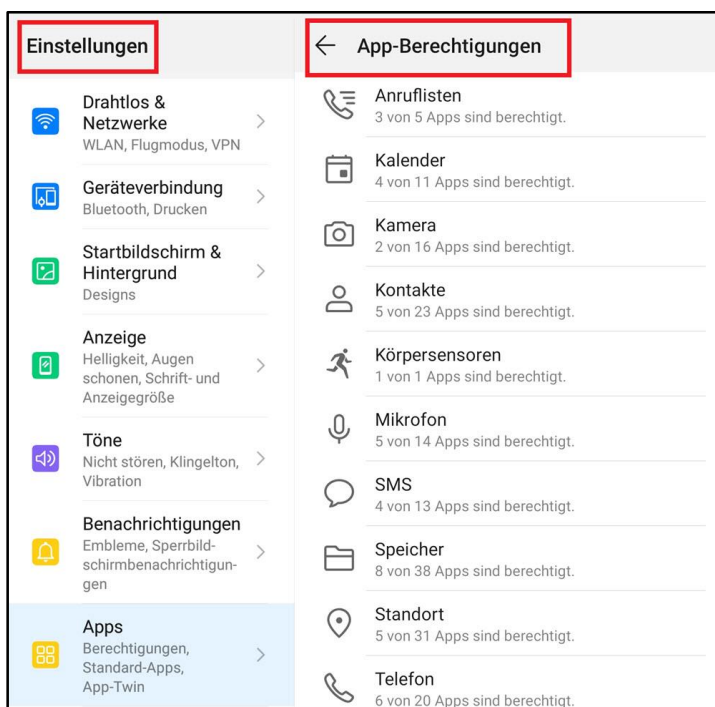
Einstellungen

Drahtlos & Netzwerke
WLAN, Flugmodus, VPN

Geräteverbindung
Bluetooth, Drucken

Startbildschirm & Hintergrund
Designs

Anzeige
Helligkeit, Augen schonen, Schrift- und Anzeigegröße

Töne
Nicht stören, Klingelton, Vibration

Benachrichtigungen
Embleme, Sperrbildschirmbenachrichtigungen

Apps
Berechtigungen, Standard-Apps, App-Twin

← App-Berechtigungen

Anruflisten
3 von 5 Apps sind berechtigt.

Kalender
4 von 11 Apps sind berechtigt.

Kamera
2 von 16 Apps sind berechtigt.

Kontakte
5 von 23 Apps sind berechtigt.

Körpersensoren
1 von 1 Apps sind berechtigt.

Mikrofon
5 von 14 Apps sind berechtigt.

SMS
4 von 13 Apps sind berechtigt.

Speicher
8 von 38 Apps sind berechtigt.

Standort
5 von 31 Apps sind berechtigt.

Telefon
6 von 20 Apps sind berechtigt.